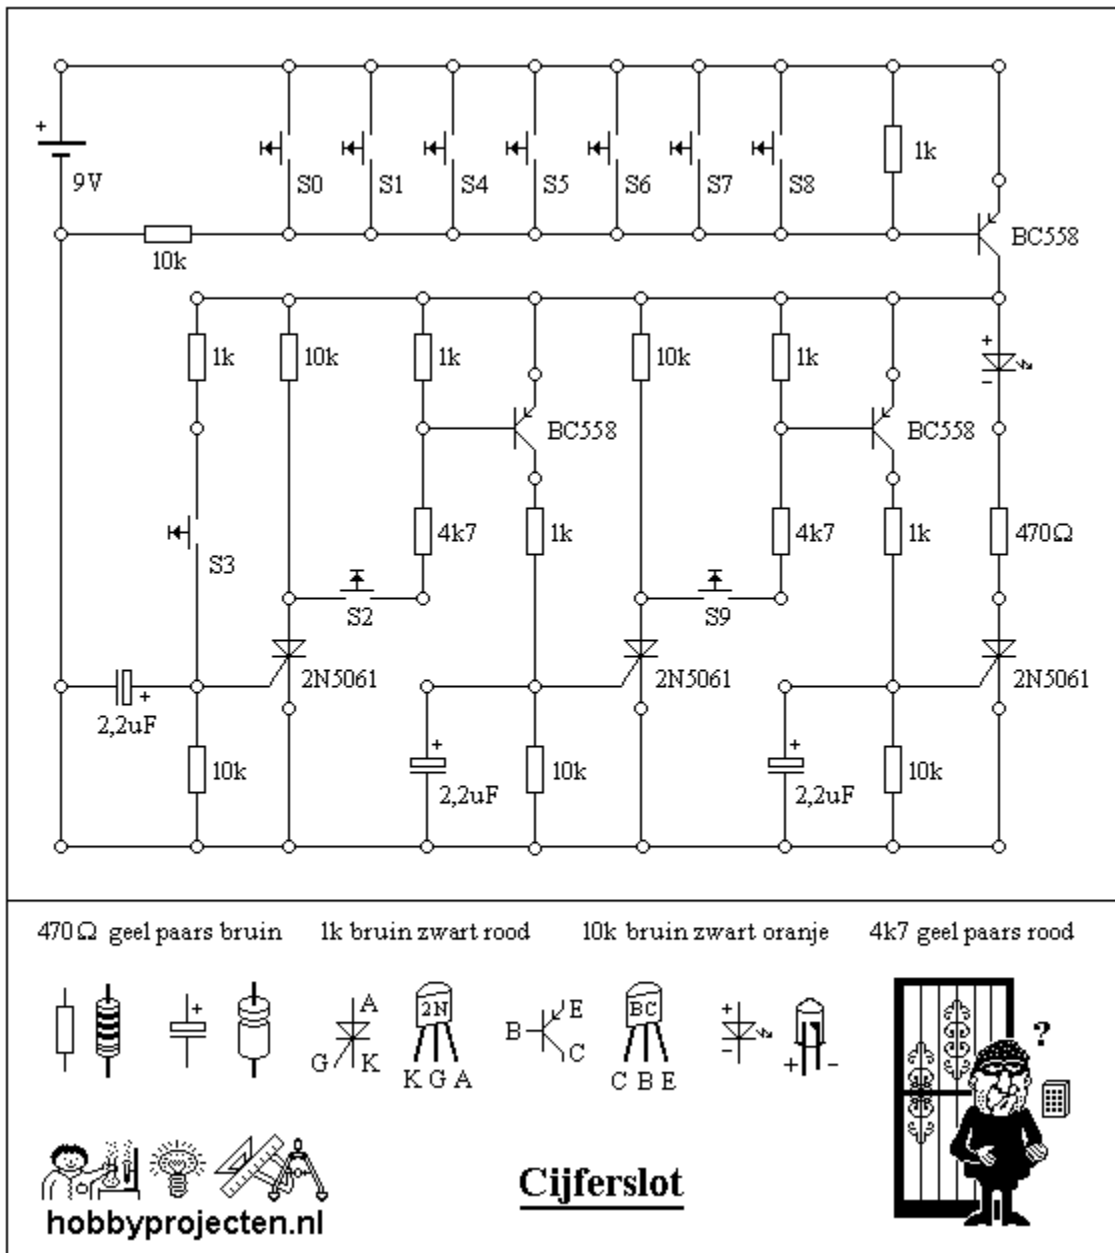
+
9V

S0 S1 S4 S5 S6 S7 S8

1k

BC558

10k

1k 10k 1k 10k 1k

+
-

BC558 BC558

S3

4k7 1k 4k7 1k 470Ω

S2 S9

2N5061 2N5061 2N5061

+
2,2uF

+ +

10k 10k 10k

2,2uF 2,2uF

470Ω geel paars bruin 1k bruin zwart rood 10k bruin zwart oranje 4k7 geel paars rood

+

A
G K
2N
K G A

B E C
BC
C B E

+
-
+ -

?

hobbyprojecten.nl

Cijferslot